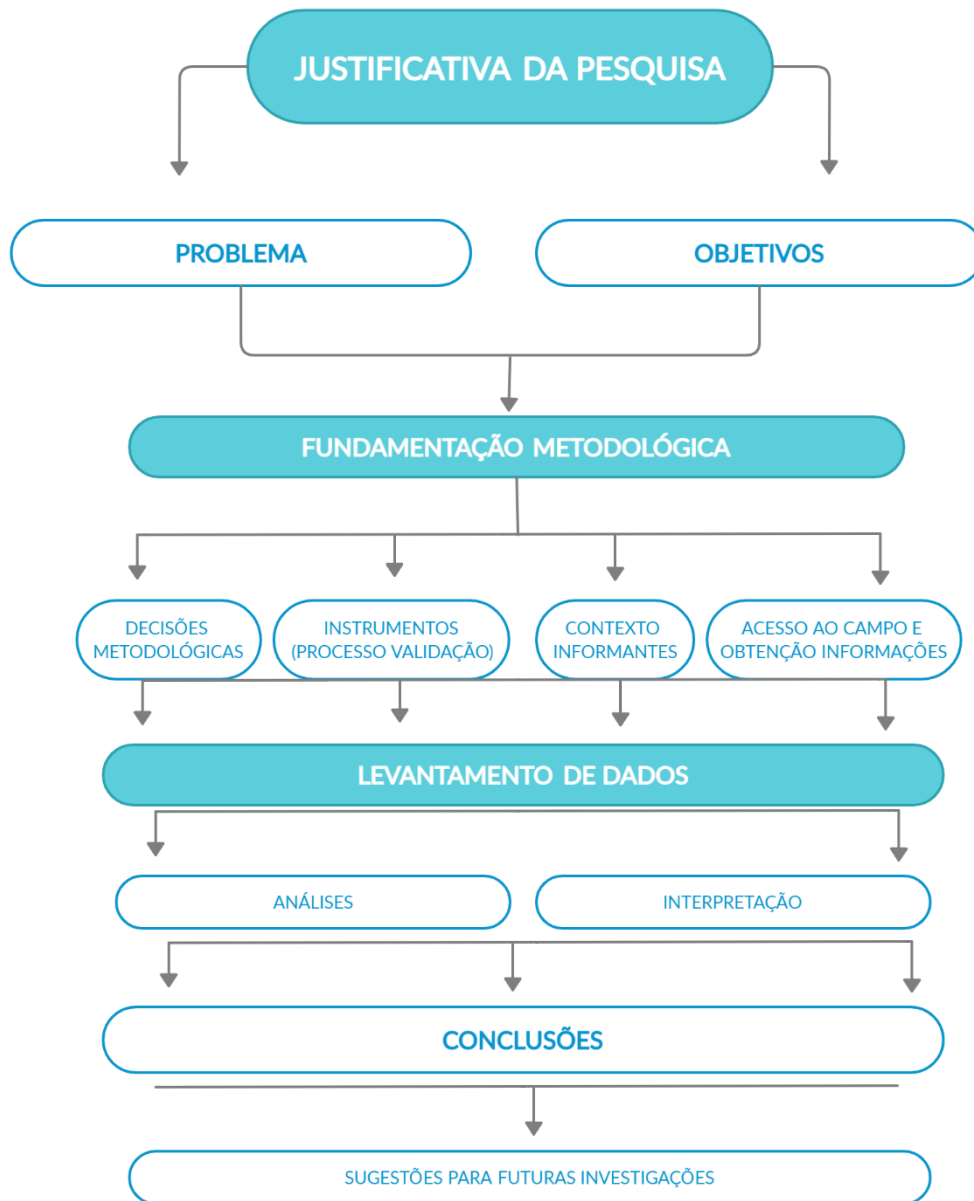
JUSTIFICATIVA DA PESQUISA

PROBLEMA

OBJETIVOS

FUNDAMENTAÇÃO METODOLÓGICA

DECISÕES METODOLÓGICAS

INSTRUMENTOS (PROCESSO VALIDAÇÃO)

CONTEXTO INFORMANTES

ACESSO AO CAMPO E OBTENÇÃO INFORMAÇÕES

LEVANTAMENTO DE DADOS

ANÁLISES

INTERPRETAÇÃO

CONCLUSÕES

SUGESTÕES PARA FUTURAS INVESTIGAÇÕES